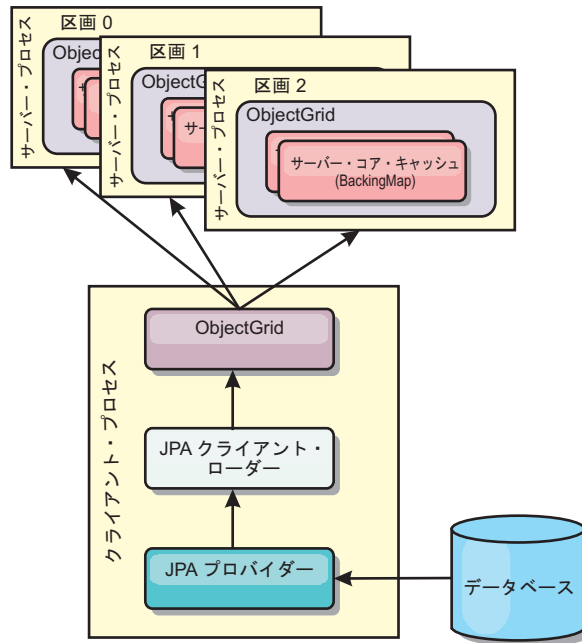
区画 0
サーバー・プロセス
ObjectG
区画 1
サーバー・プロセス
ObjectG
サー
区画 2
サーバー・プロセス
ObjectGrid
サーバー・コア・キャッシュ
(BackingMap)
クライアント・プロセス
ObjectGrid
JPA クライアント・ローダー
JPA プロバイダー
データベース